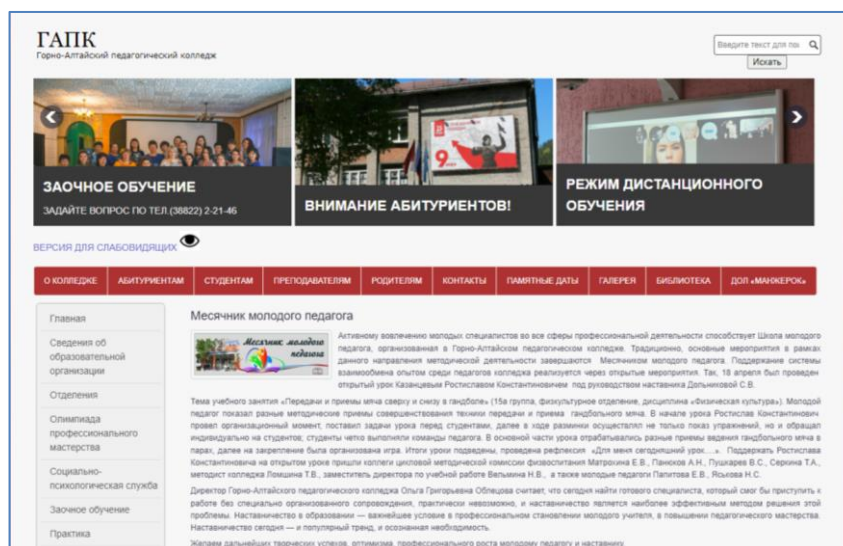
ГАПК
Горно-Алтайский педагогический колледж

Введите текст для пои
Искать

ЗАОЧНОЕ ОБУЧЕНИЕ
ЗАДАЙТЕ ВОПРОС ПО ТЕЛ.(38822) 2-21-46

ВНИМАНИЕ АБИТУРИЕНТОВ!

РЕЖИМ ДИСТАНЦИОННОГО ОБУЧЕНИЯ

ВЕРСИЯ ДЛЯ СЛАБОВИДЯЩИХ

О КОЛЛЕДЖЕ | АБИТУРИЕНТАМ | СТУДЕНТАМ | ПРЕПОДАВАТЕЛЯМ | РОДИТЕЛЯМ | КОНТАКТЫ | ПАМЯТНЫЕ ДАТЫ | ГАЛЕРЕЯ | БИБЛИОТЕКА | ДОЛ «МАНЖЕРОК»

Главная
Сведения об образовательной организации
Отделения
Олимпиада профессионального мастерства
Социально-психологическая служба
Заочное обучение
Практика

Месячник молодого педагога

Месячник молодого педагога

Активному вовлечению молодых специалистов во все сферы профессиональной деятельности способствует Школа молодого педагога, организованная в Горно-Алтайском педагогическом колледже. Традиционно, основные мероприятия в рамках данного направления методической деятельности завершаются Месячником молодого педагога. Поддержание системы взаимообмена опытом среди педагогов колледжа реализуется через открытые мероприятия. Так, 18 апреля был проведен открытый урок Казанцевым Ростиславом Константиновичем под руководством наставника Дольниковой С.В.

Тема учебного занятия «Передачи и приемы мяча сверху и снизу в гандболе» (15а группа, физкультурное отделение, дисциплина «Физическая культура»). Молодой педагог показал разные методические приемы совершенствования техники передачи и приема гандбольного мяча. В начале урока Ростислав Константинович провел организационный момент, поставил задачи урока перед студентами, далее в ходе разминки осуществлял не только показ упражнений, но и обращал индивидуально на студентов; студенты четко выполняли команды педагога. В основной части урока отрабатывались разные приемы ведения гандбольного мяча в парах, далее на закрепление была организована игра. Итоги урока подведены, проведена рефлексия «Для меня сегодняшний урок….». Поддержать Ростислава Константиновича на открытом уроке пришли коллеги цикловой методической комиссии физвоспитания Матрохина Е.В., Панков А.Н., Пушкарев В.С., Серкина Т.А., методист колледжа Ломшина Т.В., заместитель директора по учебной работе Вельмина Н.В., а также молодые педагоги Папитова Е.В., Яськова Н.С.

Директор Горно-Алтайского педагогического колледжа Ольга Григорьевна Облецова считает, что сегодня найти готового специалиста, который смог бы приступить к работе без специального сопровождения, практически невозможно, и наставничество является наиболее эффективным методом решения этой проблемы. Наставничество в образовании — важнейшее условие в профессиональном становлении молодого учителя, в повышении педагогического мастерства. Наставничество сегодня — и популярный тренд, и осознанная необходимость.

Желаем дальнейших творческих успехов, оптимизма, профессионального роста молодому педагогу и наставнику.